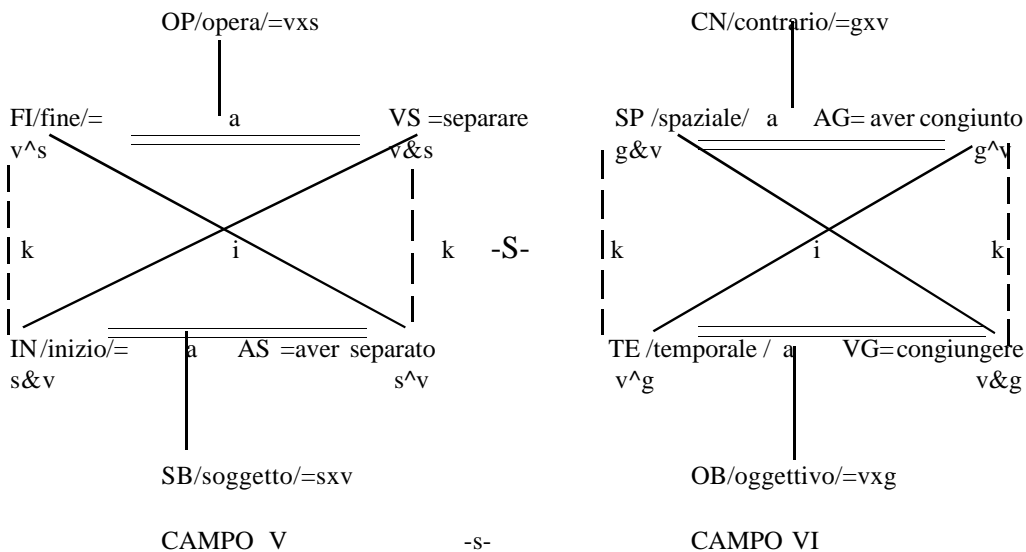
OP/opera/=vxs

FI/fine/= v^s

a

VS =separare v&s

k

i

k

-S-

IN/inizio/= s&v

a

AS =aver separato s^v

SB/soggetto/=sxv

CAMPO V

-s-

CN/contrario/=gxv

SP /spaziale/ g&v

a

AG= aver congiunto g^v

k

i

k

TE /temporale / v^g

a

VG=congiungere v&g

OB/oggettivo/=vxg

CAMPO VI